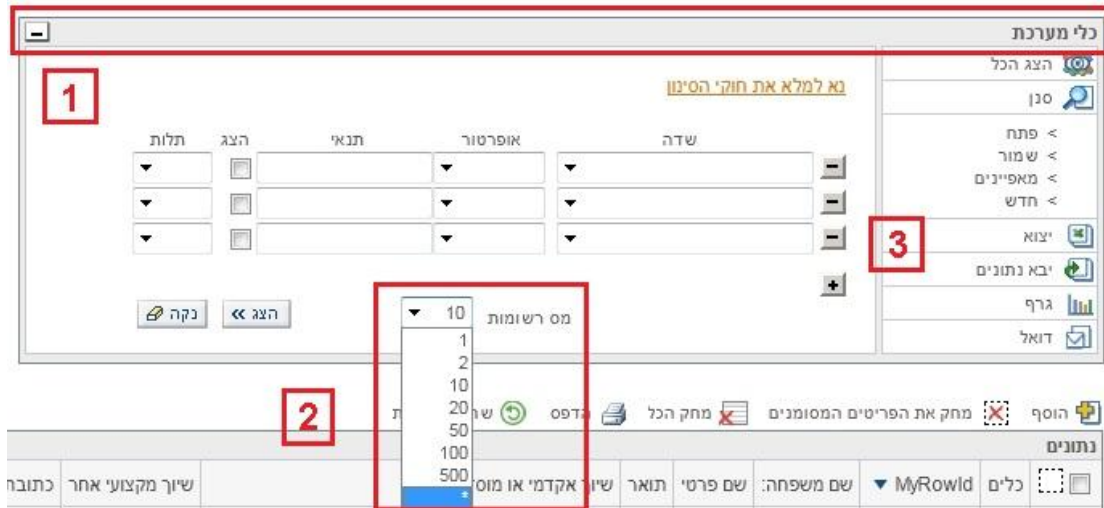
כלי מערכת

הצג הכל
סנן
> פתח
> שמור
> מאפיינים
> חדש
יצוא
יבא נתונים
גרף
דואל

1

נא למלא את חוקי הסינון

| | שדה | אופרטור | תנאי | הצג | תלות |
|---|---|---|---|---|---|
| – | | | | | |
| – | | | | | |
| – | | | | | |

+

מס רשומות 10
1
2
10
20
50
100
500
*

הצג »
נקה

3

2

הוסף
מחק את הפריטים המסומנים
מחק הכל
הדפס
שו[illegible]
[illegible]ת

נתונים

כלים | MyRowId | שם משפחה: | שם פרטי | תואר | שיוך אקדמי או מוס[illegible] | שיוך מקצועי אחר | כתובת